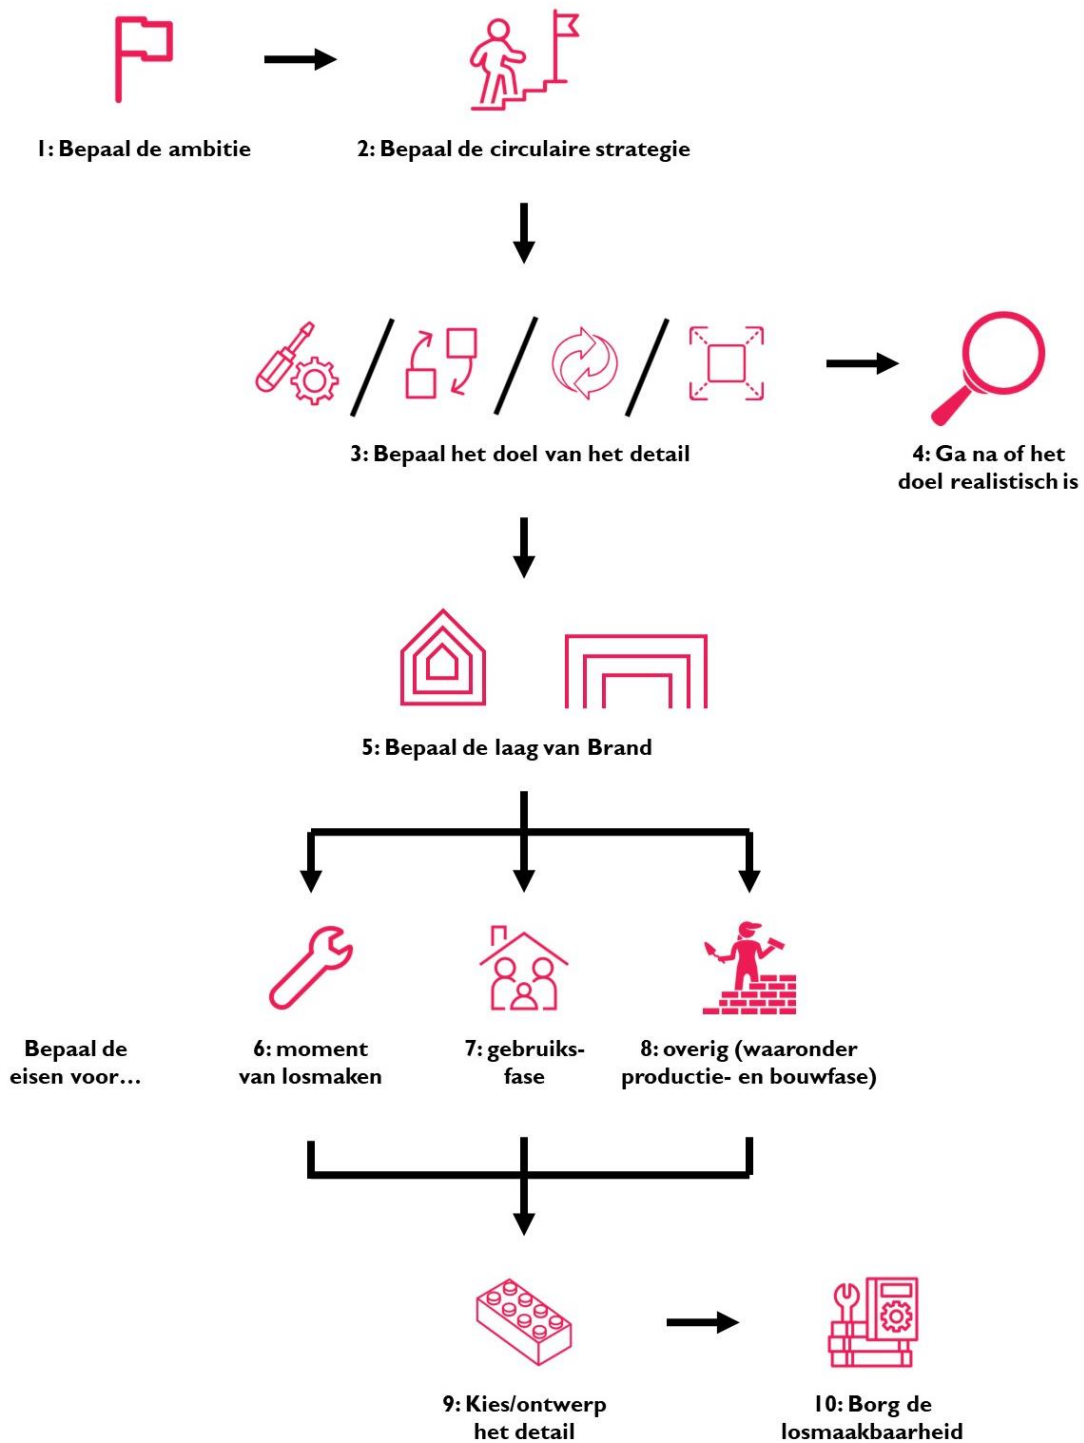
1: Bepaal de ambitie

2: Bepaal de circulaire strategie

/ / /

3: Bepaal het doel van het detail

4: Ga na of het doel realistisch is

5: Bepaal de laag van Brand

Bepaal de eisen voor…

6: moment van losmaken

7: gebruiks-fase

8: overig (waaronder productie- en bouwfase)

9: Kies/ontwerp het detail

10: Borg de losmaakbaarheid